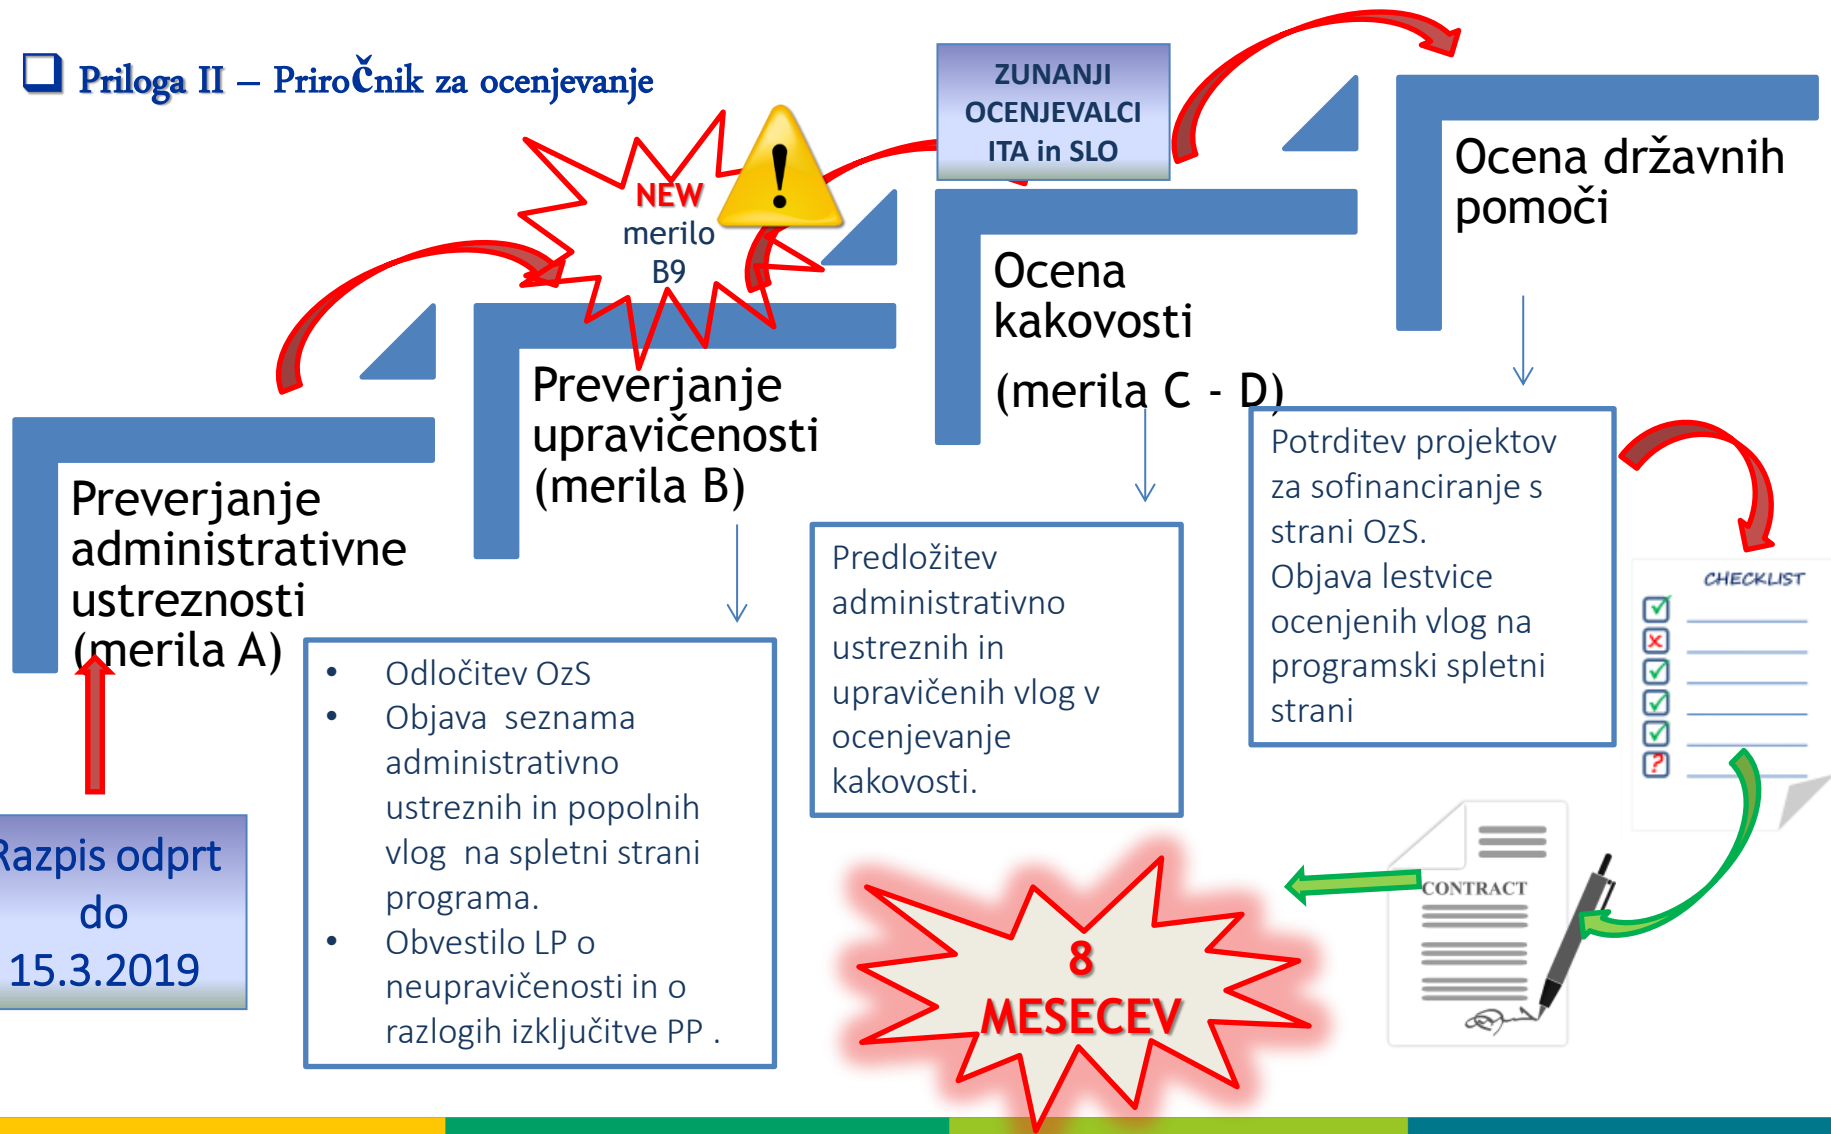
❑ Priloga II – PriroČnik za ocenjevanje

ZUNANJI OCENJEVALCI ITA in SLO

NEW merilo B9

Ocena državnih pomoči

Ocena kakovosti

(merila C - D)

Preverjanje upravičenosti (merila B)

Preverjanje administrativne ustreznosti (merila A)

Potrditev projektov za sofinanciranje s strani OzS.
Objava lestvice ocenjenih vlog na programski spletni strani

Predložitev administrativno ustreznih in upravičenih vlog v ocenjevanje kakovosti.

- Odločitev OzS
- Objava seznama administrativno ustreznih in popolnih vlog na spletni strani programa.
- Obvestilo LP o neupravičenosti in o razlogih izključitve PP .

Razpis odprt do 15.3.2019

CHECKLIST

CONTRACT

8 MESECEV